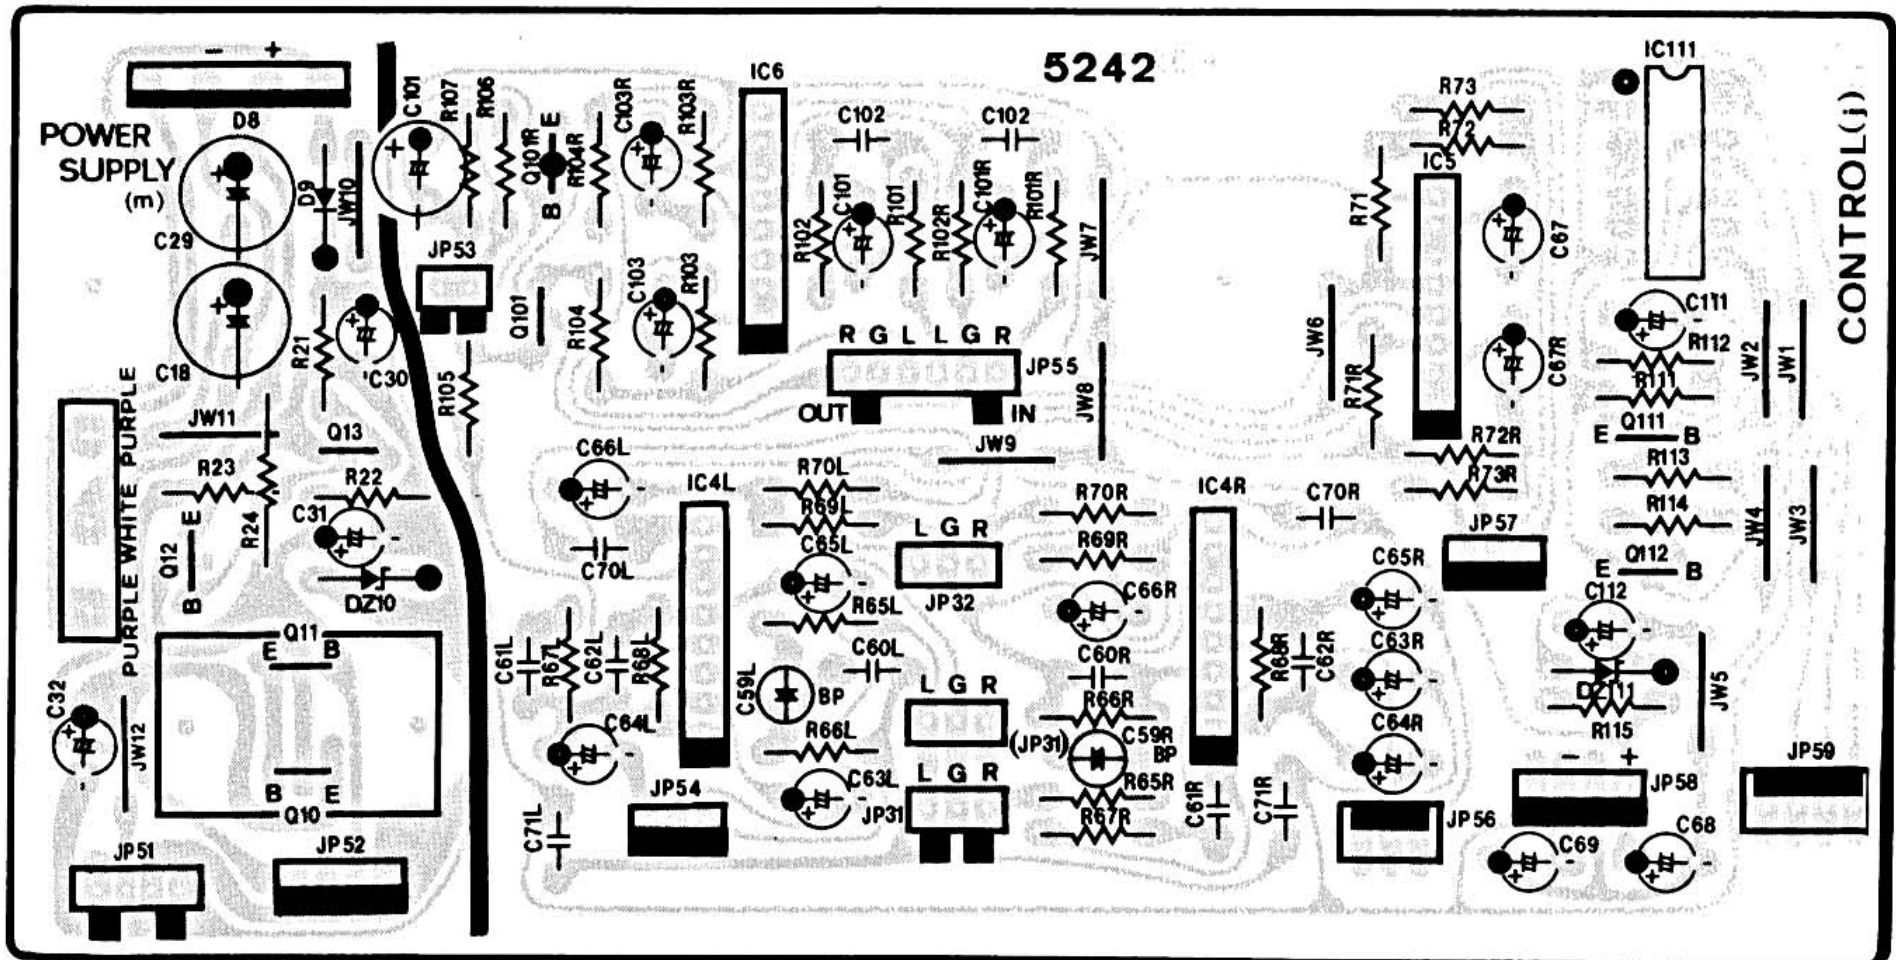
5242

POWER SUPPLY (m)

- +
D8
C29
D9
JW10
C101
R107
R106
Q101R
E
B
R104R
C103R
R103R
IC6
C102
C102
C101
R102
R101
R102R
C101R
R101R
JW7
C18
R21
C30
JP53
Q101
R104
C103
R103
R G L L G R
JP55
OUT
IN
JW8
JW9
JW11
Q13
R23
R22
R24
C31
E
Q12
B
DZ10
PURPLE WHITE PURPLE
Q11
E B
B E
Q10
C32
JW12
JP51
JP52
R105
C66L
C70L
IC4L
R70L
R69L
C65L
R65L
L G R
JP32
C61L
R67L
C62L
R68L
C59L
BP
C60L
C64L
L G R
R66L
C63L
L G R
JP31
C71L
JP54
R70R
R69R
C66R
C60R
R66R
(JP31)
C59R
BP
R65R
R67R
IC4R
C70R
R68R
C62R
C61R
C71R
R73
R72
IC5
R71
JW6
R71R
R72R
R73R
C67
C67R
JP57
C65R
C63R
C64R
JP56
IC111
CONTROL(i)
C111
R112
R111
Q111
E B
JW2
JW1
R113
R114
JW4
JW3
E
Q112
B
C112
DZ11
R115
JW5
- +
JP58
C69
C68
JP59